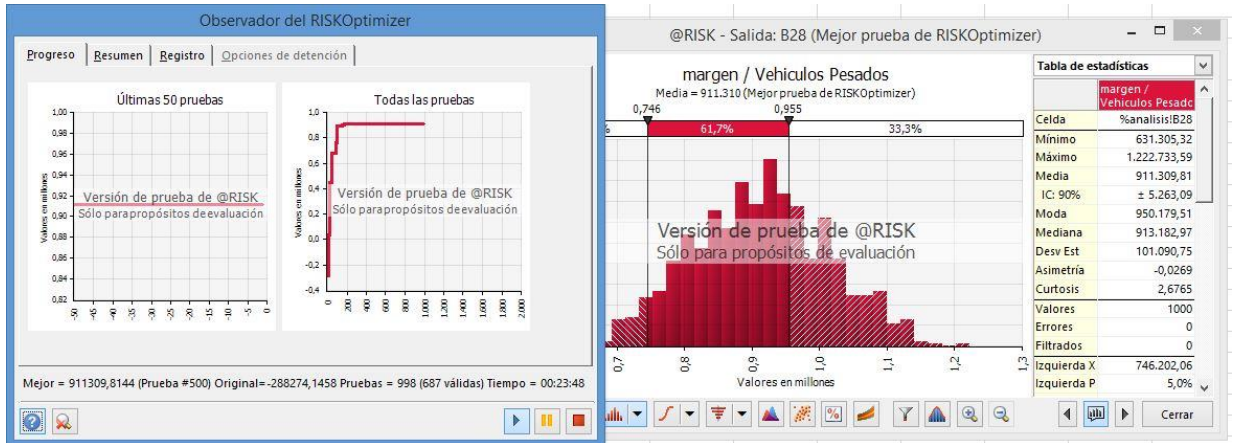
Observador del RISKOptimizer

Progreso | Resumen | Registro | Opciones de detención

Últimas 50 pruebas

1,00
0,98
0,96
0,94
0,92
0,90
0,88
0,86
0,84
0,82

Valores en millones

-50 -45 -40 -35 -30 -25 -20 -15 -10 -5 0

Versión de prueba de @RISK
Sólo parapropósitos deevaluación

Todas las pruebas

1,0
0,8
0,6
0,4
0,2
0,0
-0,2
-0,4

Valores en millones

0 200 400 600 800 1000 1200 1400 1600 1800 2000

Versión de prueba de @RISK
Sólo parapropósitos deevaluación

Mejor = 911309,8144 (Prueba #500) Original= -288274,1458 Pruebas = 998 (687 válidas) Tiempo = 00:23:48

@RISK - Salida: B28 (Mejor prueba de RISKOptimizer)

margen / Vehiculos Pesados
Media = 911.310 (Mejor prueba de RISKOptimizer)

0,746 0,955

% 61,7% 33,3%

Versión de prueba de @RISK
Sólo para propósitos de evaluación

0,7 0,8 0,9 1,0 1,1 1,2 1,3

Valores en millones

Tabla de estadísticas

| | margen / Vehiculos Pesado |
|---|---|
| Celda | %analisis!B28 |
| Mínimo | 631.305,32 |
| Máximo | 1.222.733,59 |
| Media | 911.309,81 |
| IC: 90% | ± 5.263,09 |
| Moda | 950.179,51 |
| Mediana | 913.182,97 |
| Desv Est | 101.090,75 |
| Asimetría | -0,0269 |
| Curtosis | 2,6765 |
| Valores | 1000 |
| Errores | 0 |
| Filtrados | 0 |
| Izquierda X | 746.202,06 |
| Izquierda P | 5,0% |

Cerrar